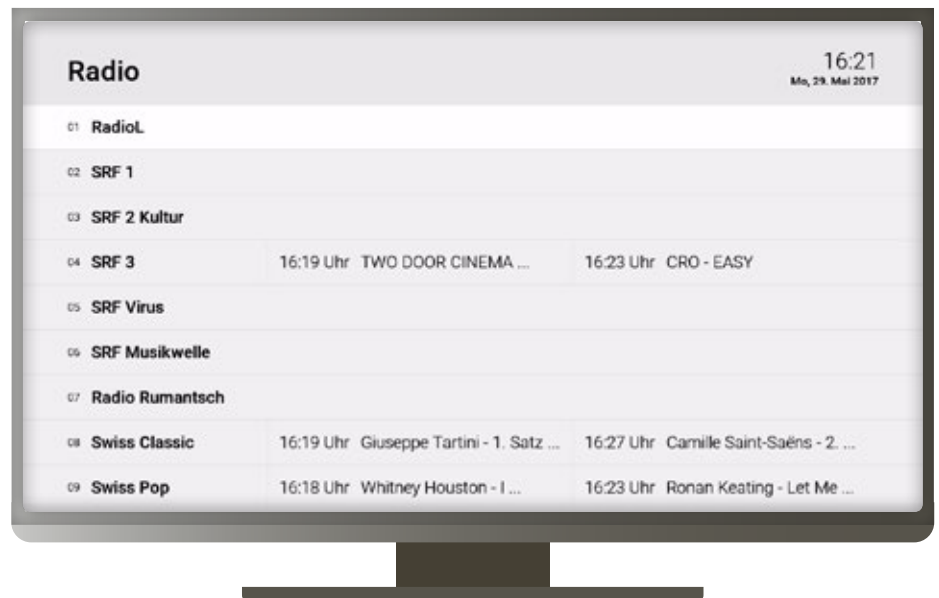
Radio

16:21
Mo, 29. Mai 2017

| | | |
|---|---|---|
| 01 RadioL | | |
| 02 SRF 1 | | |
| 03 SRF 2 Kultur | | |
| 04 SRF 3 | 16:19 Uhr TWO DOOR CINEMA ... | 16:23 Uhr CRO - EASY |
| 05 SRF Virus | | |
| 06 SRF Musikwelle | | |
| 07 Radio Rumantsch | | |
| 08 Swiss Classic | 16:19 Uhr Giuseppe Tartini - 1. Satz ... | 16:27 Uhr Camille Saint-Saëns - 2. ... |
| 09 Swiss Pop | 16:18 Uhr Whitney Houston - I ... | 16:23 Uhr Ronan Keating - Let Me ... |